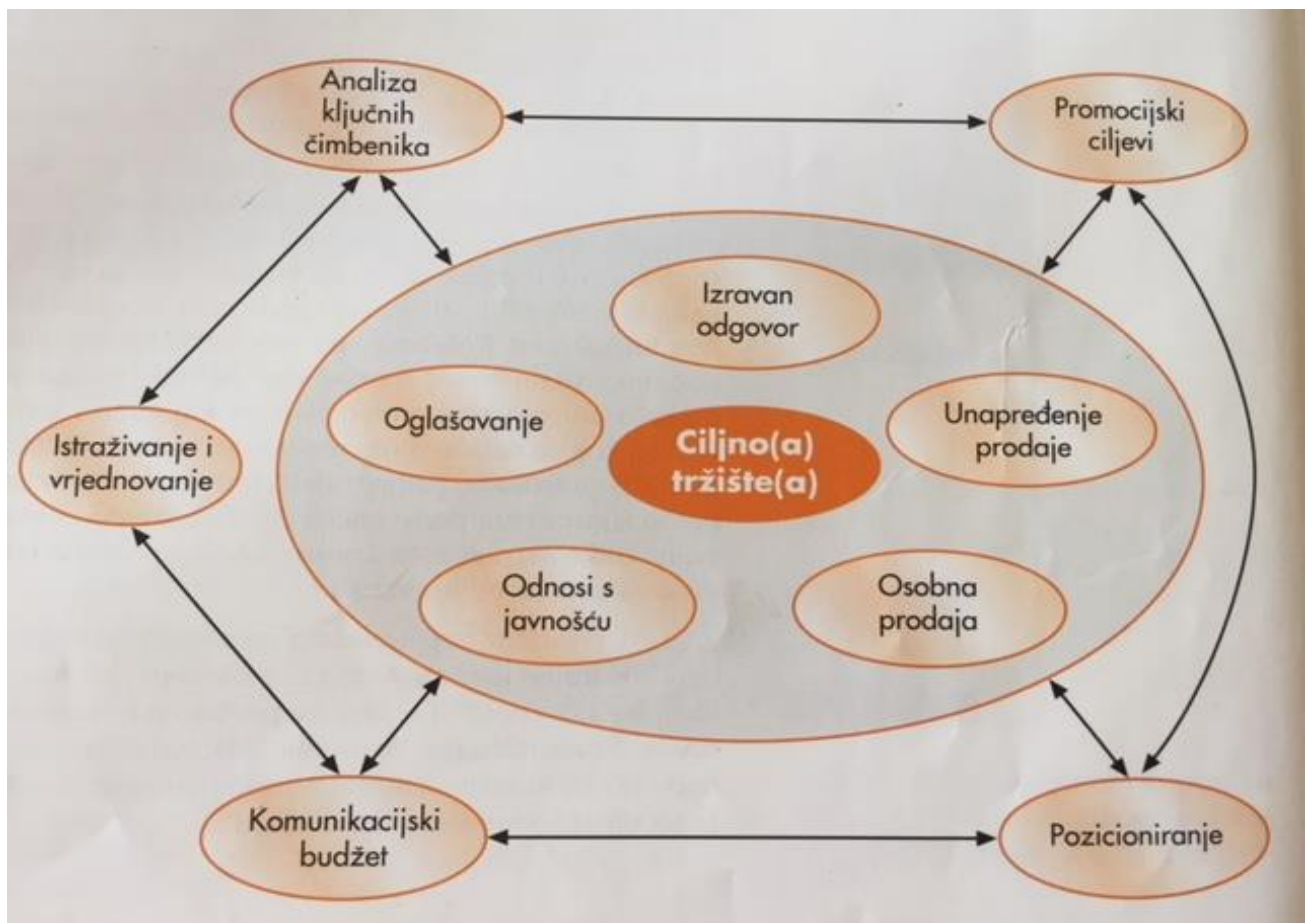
Analiza ključnih čimbenika

Promocijski ciljevi

Izravan odgovor

Oglašavanje

Unapređenje prodaje

Istraživanje i vrjednovanje

Ciljno(a) tržište(a)

Odnosi s javnošću

Osobna prodaja

Komunikacijski budžet

Pozicioniranje